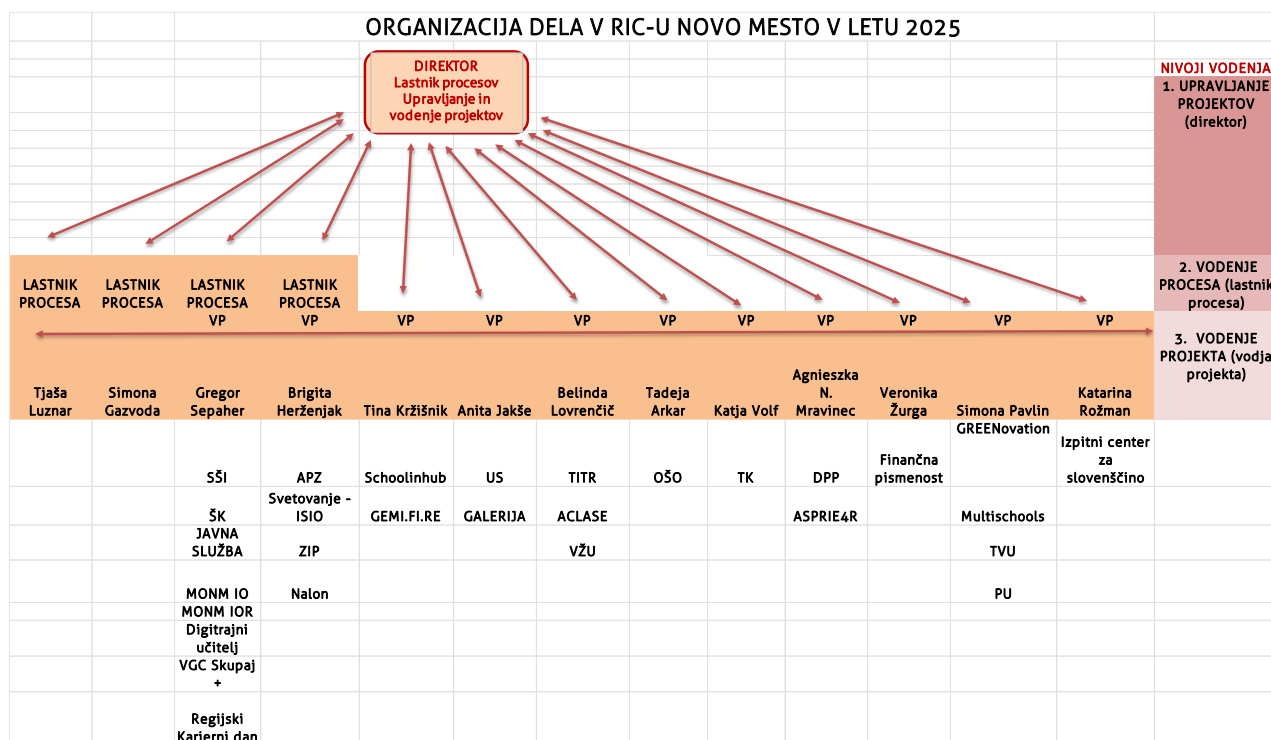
ORGANIZACIJA DELA V RIC-U NOVO MESTO V LETU 2025

DIREKTOR
Lastnik procesov
Upravljanje in vodenje projektov

NIVOJI VODENJA
1. UPRAVLJANJE PROJEKTOV (direktor)
2. VODENJE PROCESA (lastnik procesa)
3. VODENJE PROJEKTA (vodja projekta)

| LASTNIK PROCESA | LASTNIK PROCESA | LASTNIK PROCESA VP | LASTNIK PROCESA VP | VP | VP | VP | VP | VP | VP | VP | VP | VP |
|---|---|---|---|---|---|---|---|---|---|---|---|---|
| Tjaša Luznar | Simona Gazvoda | Gregor Sepaher | Brigita Herženjak | Tina Kržišnik | Anita Jakše | Belinda Lovrenčič | Tadeja Arkar | Katja Volf | Agnieszka N. Mravinec | Veronika Žurga | Simona Pavlin | Katarina Rožman |
| | | SŠI | APZ | Schoolinhub | US | TITR | OŠO | TK | DPP | Finančna pismenost | GREENovation | Izpitni center za slovenščino |
| | | ŠK | Svetovanje - ISIO | GEMI.FI.RE | GALERIJA | ACLASE | | | ASPRIE4R | | Multischools | |
| | | JAVNA SLUŽBA | ZIP | | | VŽU | | | | | TVU | |
| | | MONM IO | Nalon | | | | | | | | PU | |
| | | MONM IOR | | | | | | | | | | |
| | | Digitrajni učitelj | | | | | | | | | | |
| | | VGC Skupaj + | | | | | | | | | | |
| | | Regijski Karierni dan | | | | | | | | | | |